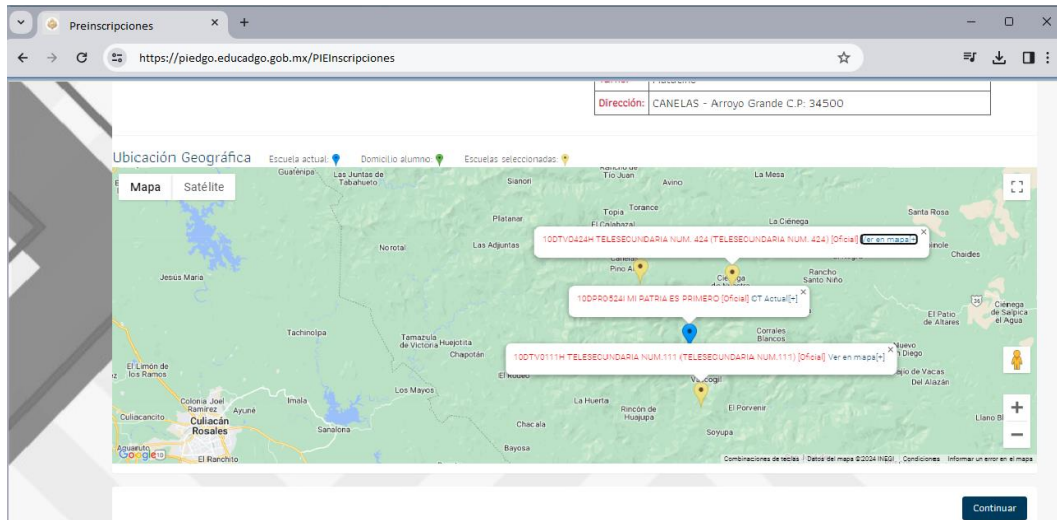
Preinscripciones
https://piedgo.educadgo.gob.mx/PIEInscripciones

Dirección: CANELAS - Arroyo Grande C.P: 34500

Ubicación Geográfica Escuela actual: Domicilio alumno: Escuelas seleccionadas:

Mapa Satélite

Guatenipa Las Juntas de Tabahueto Sianori Tio Juan Avinci La Mesa Topia Torance Platanar El Calabazal La Ciénega Santa Rosa Norotal Las Adjuntas Canelas Pino A Ciénega Rancho Santo Niño Chaides Jesús María El Patio de Altares Ciénega de Salpica el Agua Tachinolpa Tamazula de Victoria Huejotita Chapotán Corrales Blancos Nuevo San Diego El Limón de los Ramos El Rodeo Vascogil Bajío de Vacas Del Alazán Los Mayos Colonia Joel Ramírez Ayune Imala La Huerta Rincón de Huajupa El Porvenir Culiacancito Culiacán Rosales Sanalona Chacala Soyupa Llano Bl Aguaruto Bayosa El Ranchito

10DTV0424H TELESECUNDARIA NUM. 424 (TELESECUNDARIA NUM. 424) [Oficial] Ver en mapa[+]

10DPR0524I MI PATRIA ES PRIMERO [Oficial] CT Actual[+]

10DTV0111H TELESECUNDARIA NUM.111 (TELESECUNDARIA NUM.111) [Oficial] Ver en mapa[+]

Google Combinaciones de teclas Datos del mapa ©2024 INEGI Condiciones Informar un error en el mapa

Continuar